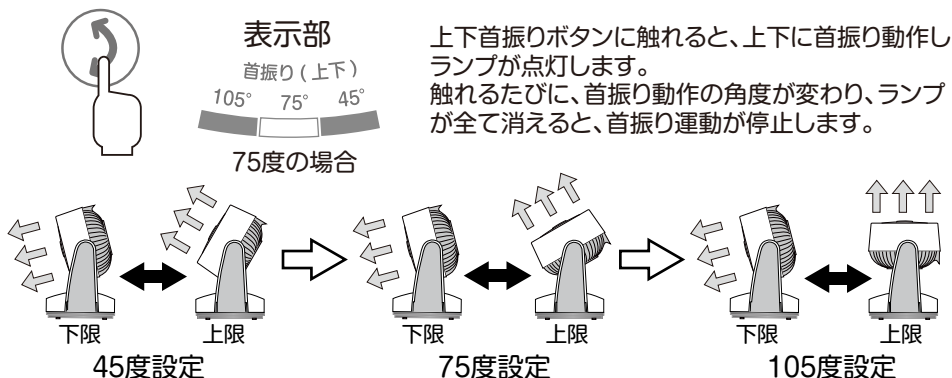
表示部

首振り ( 上下 )

105°　75°　45°

75度の場合

上下首振りボタンに触れると、上下に首振り動作しランプが点灯します。
触れるたびに、首振り動作の角度が変わり、ランプが全て消えると、首振り運動が停止します。

下限　上限

45度設定

下限　上限

75度設定

下限　上限

105度設定